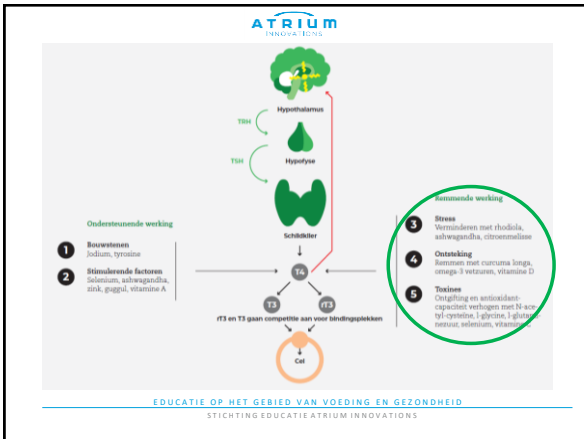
ATRIUM
INNOVATIONS

Hypothalamus

TRH

Hypofyse

TSH

Schildklier

Ondersteunende werking

1 Bouwstenen
Jodium, tyrosine

2 Stimulerende factoren
Selenium, ashwagandha, zink, guggul, vitamine A

T4

T3

rT3

rT3 en T3 gaan competitie aan voor bindingsplekken

Cel

Remmende werking

3 Stress
Verminderen met rhodiola, ashwagandha, citroenmelisse

4 Ontsteking
Remmen met curcuma longa, omega-3 vetzuren, vitamine D

5 Toxines
Ontgifting en antioxidant-capaciteit verhogen met N-acetyl-cysteine, l-glycine, l-glutamine, selenium, vitamine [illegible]

EDUCATIE OP HET GEBIED VAN VOEDING EN GEZONDHEID

STICHTING EDUCATIE ATRIUM INNOVATIONS